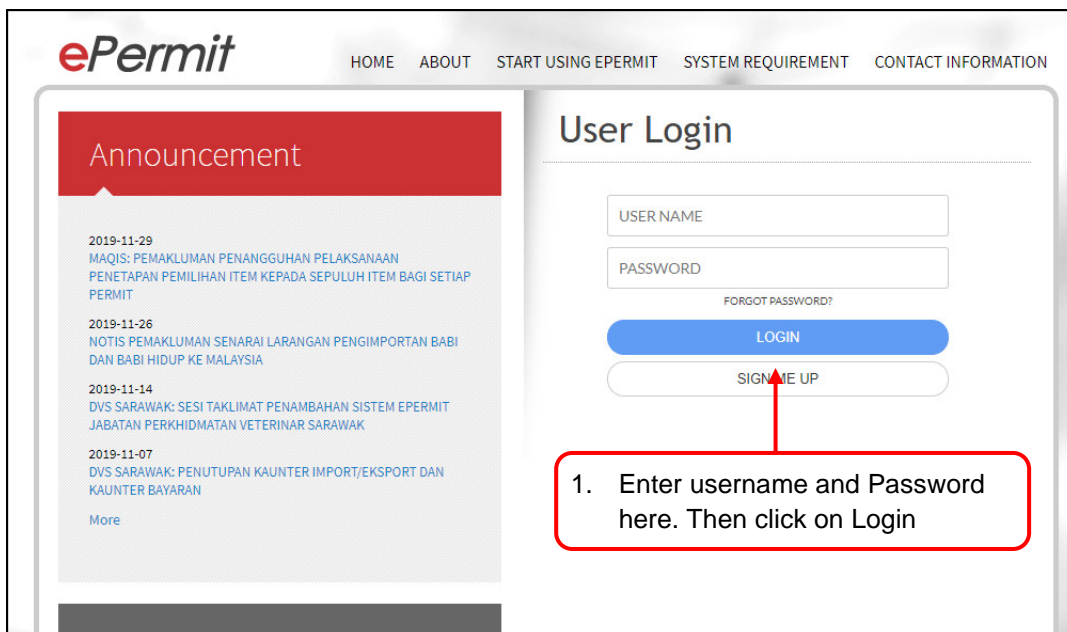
ePermit

HOME ABOUT START USING EPERMIT SYSTEM REQUIREMENT CONTACT INFORMATION

Announcement

2019-11-29
MAQIS: PEMAKLUMAN PENANGGUHAN PELAKSANAAN PENETAPAN PEMILIHAN ITEM KEPADA SEPULUH ITEM BAGI SETIAP PERMIT

2019-11-26
NOTIS PEMAKLUMAN SENARAI LARANGAN PENGIMPORTAN BABI DAN BABI HIDUP KE MALAYSIA

2019-11-14
DVS SARAWAK: SESI TAKLIMAT PENAMBAHAN SISTEM EPERMIT JABATAN PERKHIDMATAN VETERINAR SARAWAK

2019-11-07
DVS SARAWAK: PENUTUPAN KAUNTER IMPORT/EKSPORT DAN KAUNTER BAYARAN

More

User Login

USER NAME

PASSWORD

FORGOT PASSWORD?

LOGIN

SIGN ME UP

1. Enter username and Password here. Then click on Login